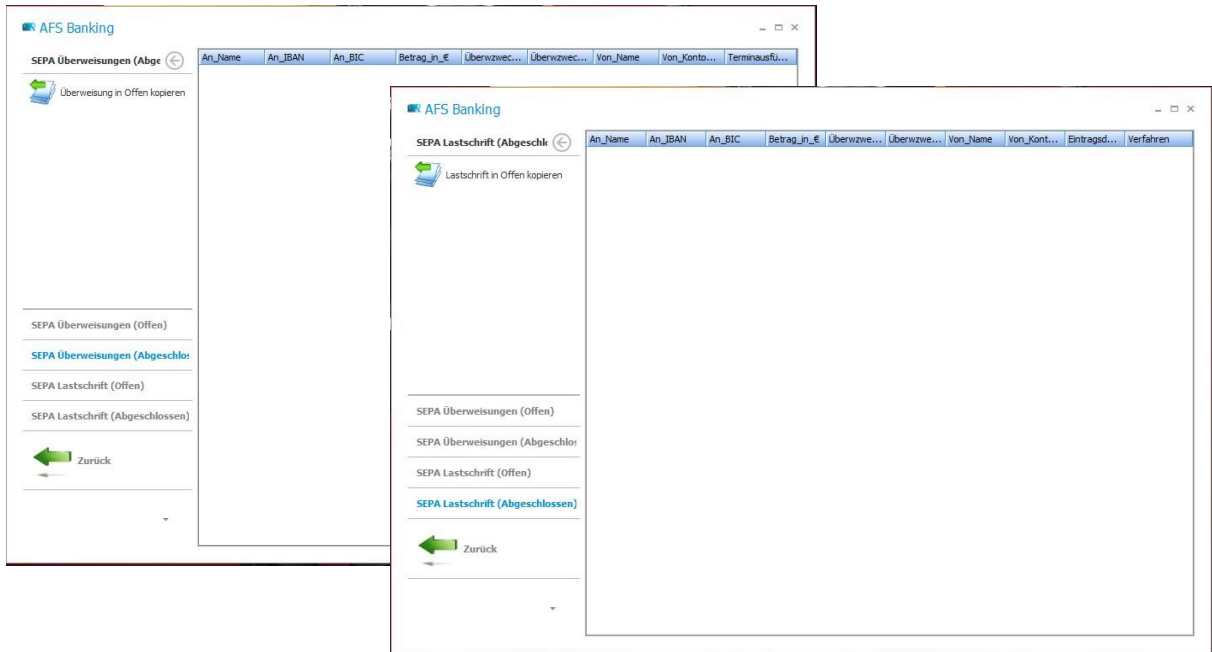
AFS Banking

SEPA Überweisungen (Abge

Überweisung in Offen kopieren

| An_Name | An_IBAN | An_BIC | Betrag_in_€ | Überwzwec... | Überwzwec... | Von_Name | Von_Konto... | Terminausfü... |
|---|---|---|---|---|---|---|---|---|

SEPA Überweisungen (Offen)

SEPA Überweisungen (Abgeschlo

SEPA Lastschrift (Offen)

SEPA Lastschrift (Abgeschlossen)

Zurück

AFS Banking

SEPA Lastschrift (Abgeschl

Lastschrift in Offen kopieren

| An_Name | An_IBAN | An_BIC | Betrag_in_€ | Überwzwe... | Überwzwe... | Von_Name | Von_Kont... | Eintragsd... | Verfahren |
|---|---|---|---|---|---|---|---|---|---|

SEPA Überweisungen (Offen)

SEPA Überweisungen (Abgeschlo

SEPA Lastschrift (Offen)

SEPA Lastschrift (Abgeschlossen)

Zurück